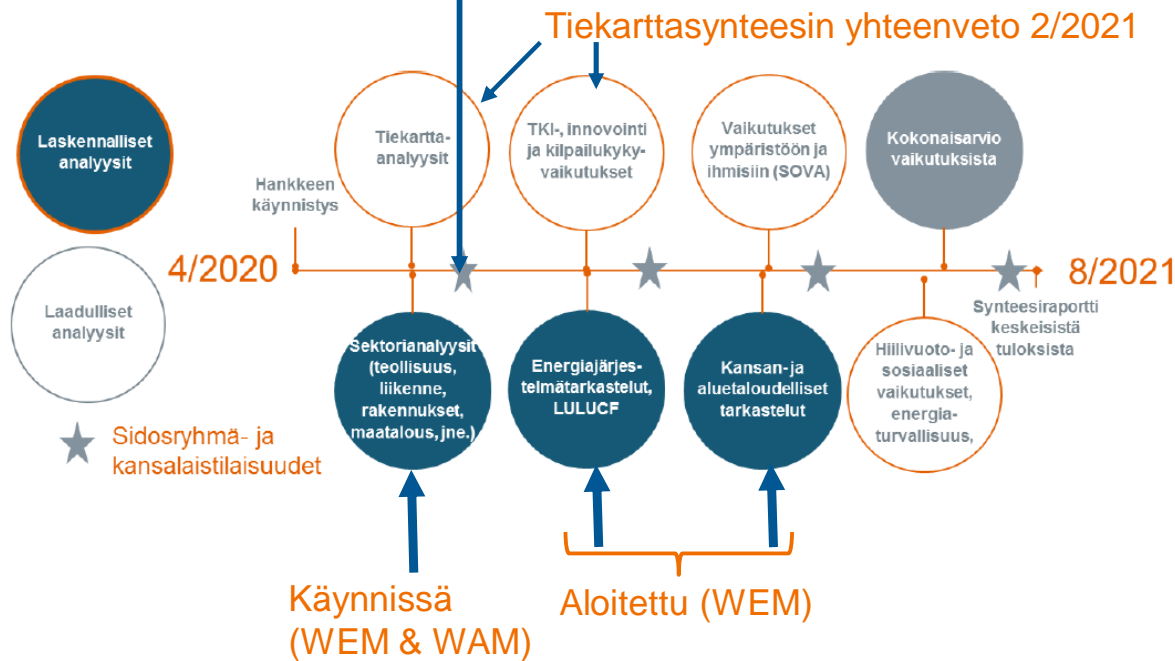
Tiekarttasynteesin yhteenveto 2/2021

Laskennalliset analyysit

Laadulliset analyysit

Sidosryhmä- ja kansalaistilaisuudet

Hankkeen käynnistys

4/2020

Tiekartta-analyysit

TKI-, innovointi ja kilpailukyky-vaikutukset

Vaikutukset ympäristöön ja ihmisiin (SOVA)

Kokonaisarvio vaikutuksista

8/2021

Synteesiraportti keskeisistä tuloksista

Sektorianalyysit (teollisuus, liikenne, rakennukset, maatalous, jne.)

Energiajärjestelmätarkastelut, LULUCF

Kansan-ja aluetaloudelliset tarkastelut

Hiilivuoto- ja sosiaaliset vaikutukset, energia-turvallisuus,

Käynnissä (WEM & WAM)

Aloitettu (WEM)